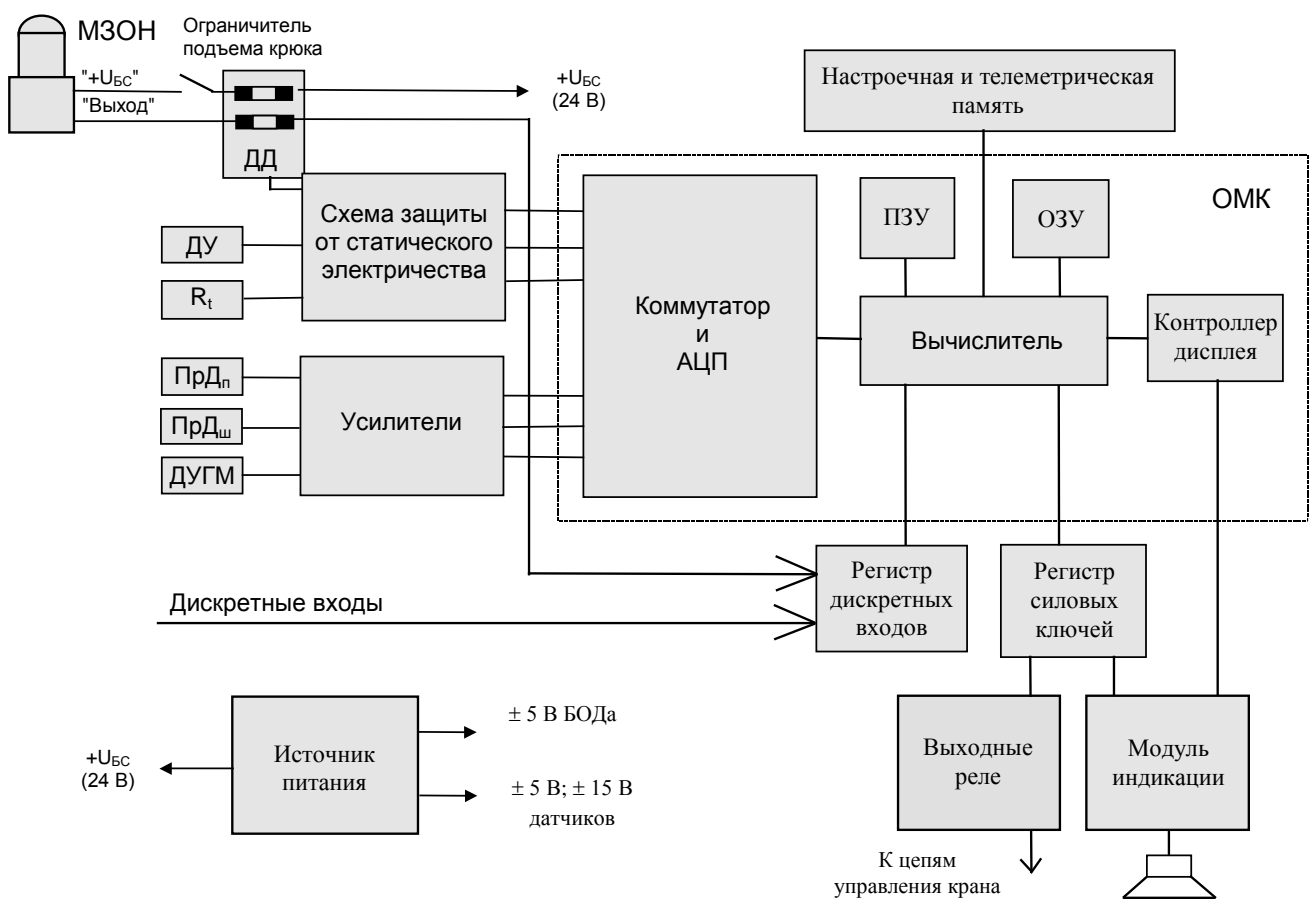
МЗОН

Ограничитель подъема крюка

"+$U_{БС}$"

"Выход"

ДД

+$U_{БС}$ (24 В)

Настроечная и телеметрическая память

ОМК

Схема защиты от статического электричества

ДУ

$R_t$

ПЗУ

ОЗУ

Коммутатор и АЦП

Вычислитель

Контроллер дисплея

$ПрД_п$

$ПрД_ш$

ДУГМ

Усилители

Регистр дискретных входов

Регистр силовых ключей

Дискретные входы

Источник питания

+$U_{БС}$ (24 В)

± 5 В БОДа

± 5 В; ± 15 В датчиков

Выходные реле

Модуль индикации

К цепям управления крана